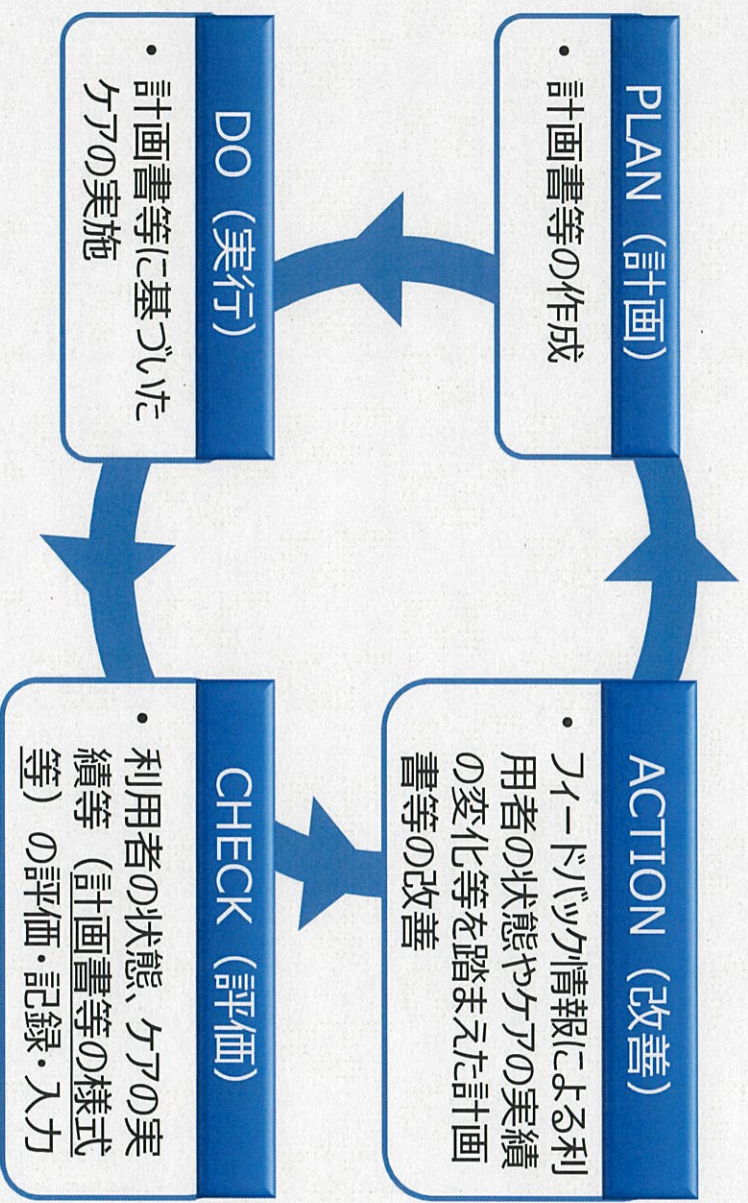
PLAN（計画）
・計画書等の作成

DO（実行）
・計画書等に基づいたケアの実施

CHECK（評価）
・利用者の状態、ケアの実績等（計画書等の様式等）の評価・記録・入力

ACTION（改善）
・フィードバック情報による利用者の状態やケアの実績の変化等を踏まえた計画書等の改善